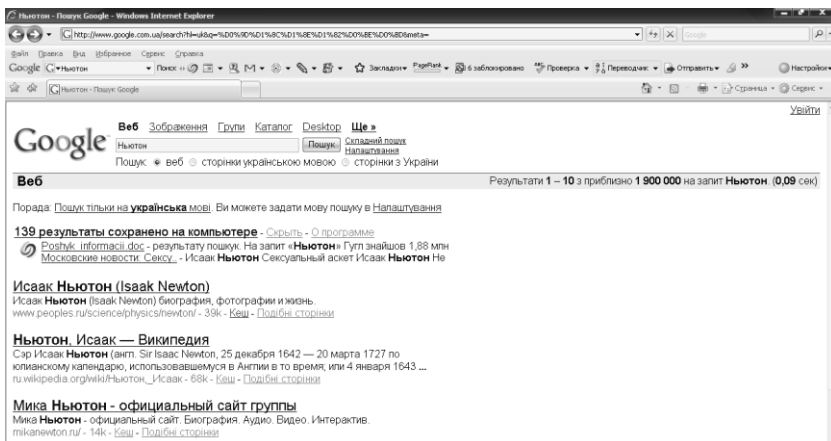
Ньютон - Пошук Google - Windows Internet Explorer

http://www.google.com.ua/search?hl=uk&q=%D0%9D%D1%8C%D1%8E%D1%82%D0%BE%D0%BD&meta=

Файл Правка Вид Избранное Сервис Справка

Google Ньютон Поиск Закладки PageRank 6 заблокировано Проверка Переводчик Отправить Настройки

Ньютон - Пошук Google

Страница Сервис

Увійти

Веб Зображення Групи Каталог Desktop Ще »

Ньютон Пошук Складний пошук Налаштування

Пошук: веб сторінки українською мовою сторінки з України

Веб

Результати 1 – 10 з приблизно 1 900 000 на запит Ньютон. (0,09 сек)

Порада: Пошук тільки на українська мові. Ви можете задати мову пошуку в Налаштування

139 результаты сохранено на компьютере - Скрыть - О программе

Poshyk_informacii.doc - результату пошук. На запит «Ньютон» Гугл знайшов 1,88 млн

Московские новости: Сексу... - Исаак Ньютон Сексуальный аскет Исаак Ньютон Не

Исаак Ньютон (Isaak Newton)

Исаак Ньютон (Isaak Newton) биография, фотографии и жизнь.

www.peoples.ru/science/physics/newton/ - 39k - Кеш - Подібні сторінки

Ньютон, Исаак — Википедия

Сэр Исаак Ньютон (англ. Sir Isaac Newton, 25 декабря 1642 — 20 марта 1727 по юлианскому календарю, использовавшемуся в Англии в то время; или 4 января 1643 ...

ru.wikipedia.org/wiki/Ньютон,_Исаак - 68k - Кеш - Подібні сторінки

Мика Ньютон - официальный сайт группы

Мика Ньютон - официальный сайт. Биография. Аудио. Видео. Интерактив.

mikanewton.ru/ - 14k - Кеш - Подібні сторінки